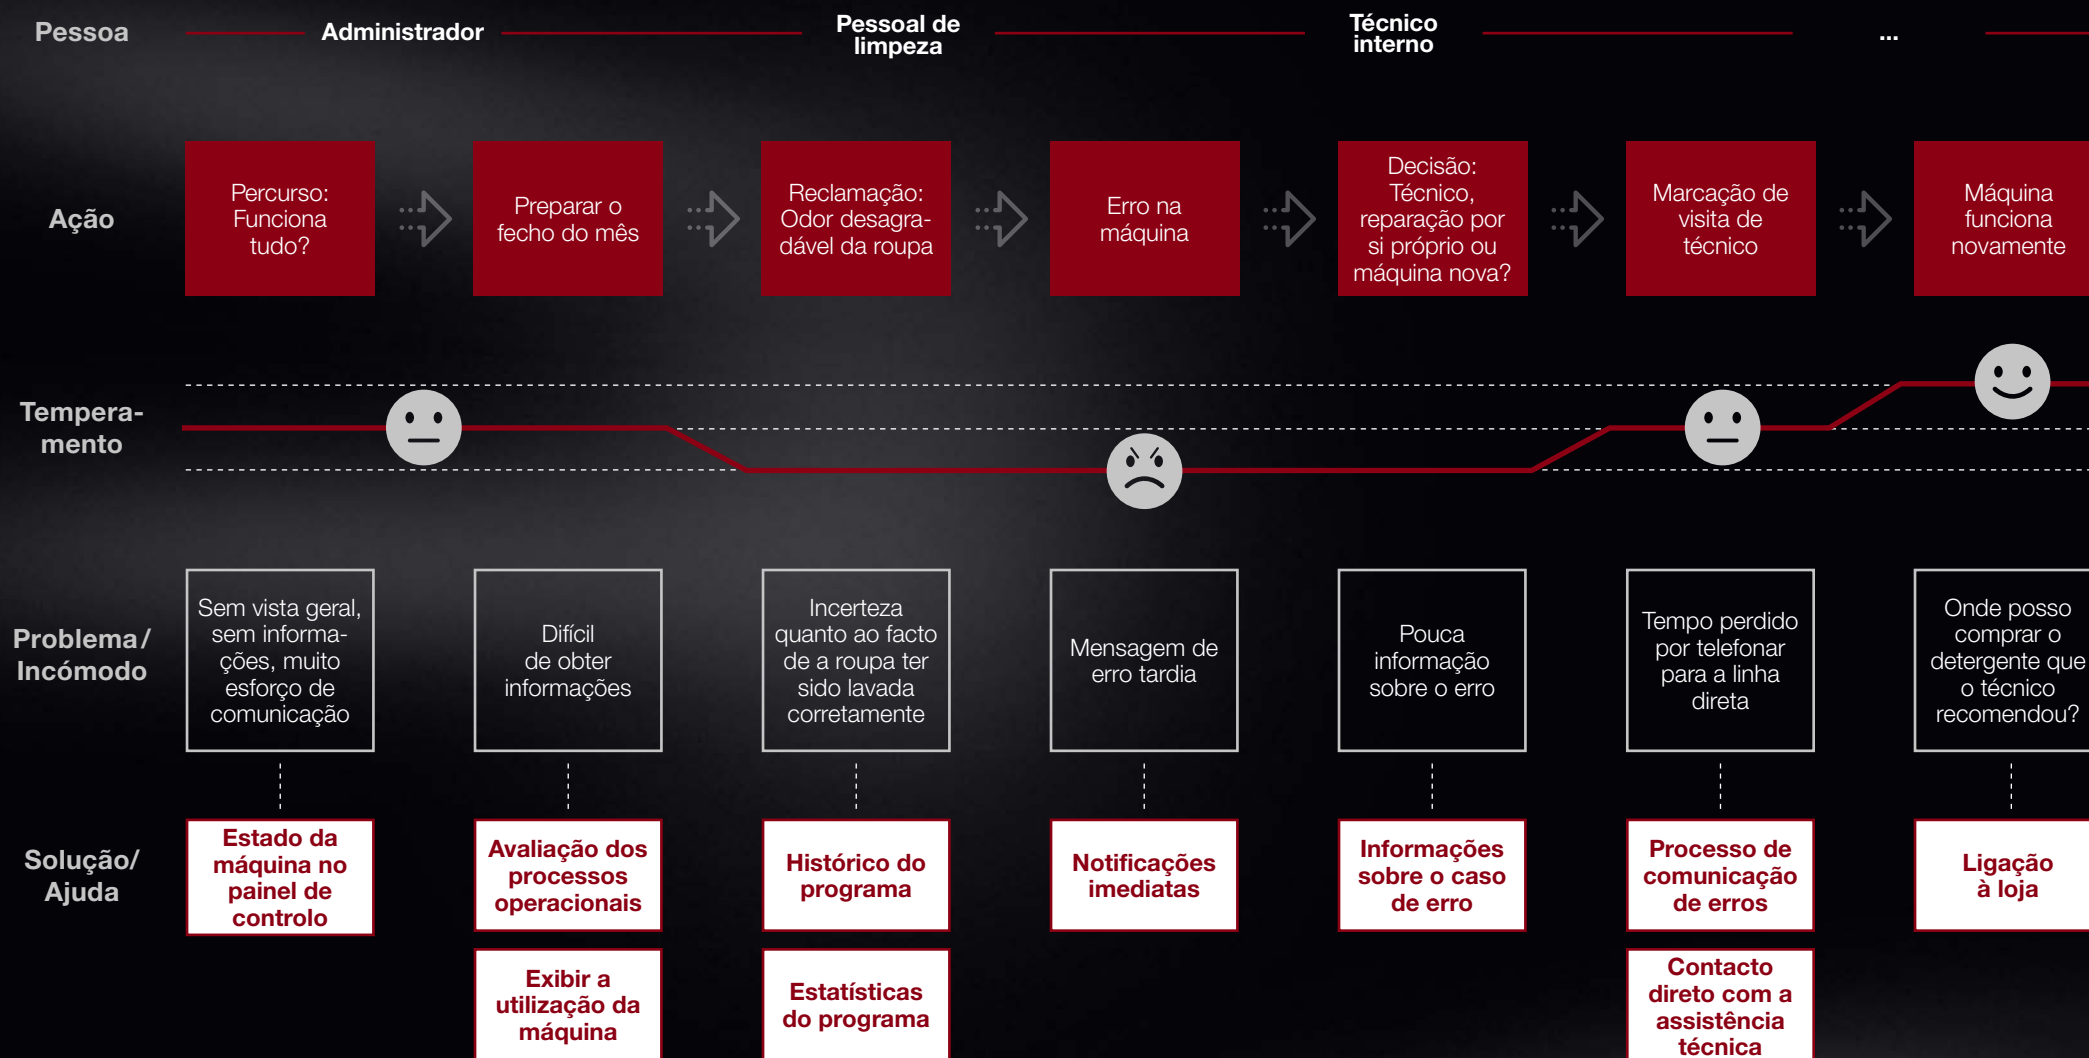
Pessoa | Administrador | Pessoal de limpeza | Técnico interno | ...

Ação

Percurso: Funciona tudo?

Preparar o fecho do mês

Reclamação: Odor desagradável da roupa

Erro na máquina

Decisão: Técnico, reparação por si próprio ou máquina nova?

Marcação de visita de técnico

Máquina funciona novamente

Temperamento

Problema/ Incómodo

Sem vista geral, sem informações, muito esforço de comunicação

Difícil de obter informações

Incerteza quanto ao facto de a roupa ter sido lavada corretamente

Mensagem de erro tardia

Pouca informação sobre o erro

Tempo perdido por telefonar para a linha direta

Onde posso comprar o detergente que o técnico recomendou?

Solução/ Ajuda

Estado da máquina no painel de controlo

Avaliação dos processos operacionais

Exibir a utilização da máquina

Histórico do programa

Estatísticas do programa

Notificações imediatas

Informações sobre o caso de erro

Processo de comunicação de erros

Contacto direto com a assistência técnica

Ligação à loja